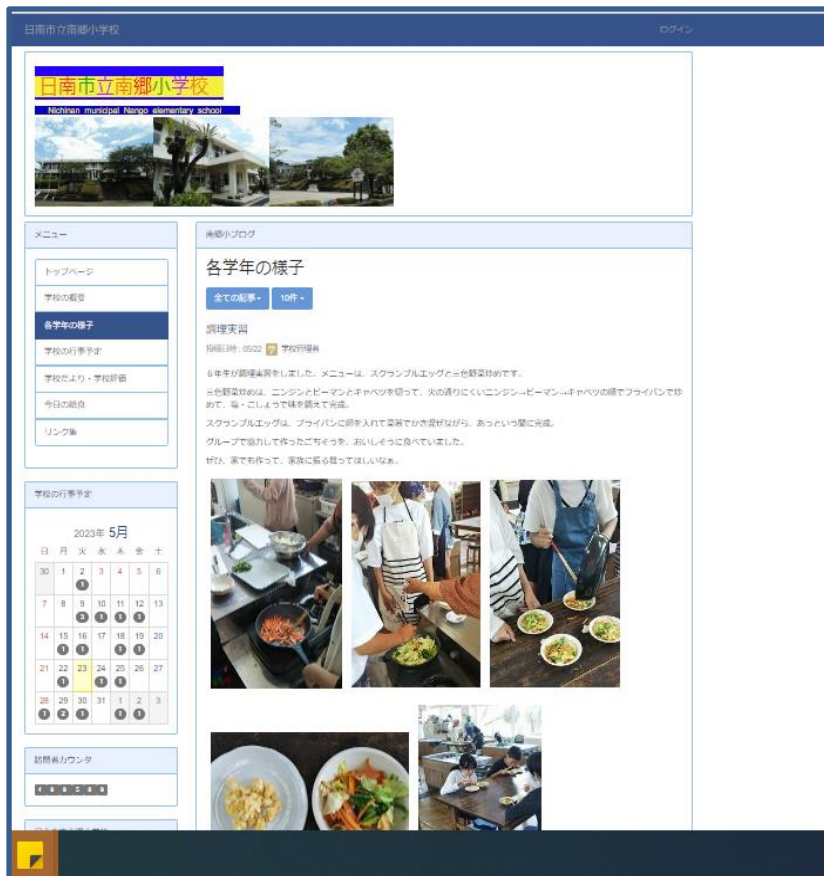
日南市立南郷小学校

ログイン

日南市立南郷小学校

Nichinan municipal Nango elementary school

メニュー

トップページ
学校の概要
各学年の様子
学校の行事予定
学校だより・学校評価
今日の給食
リンク集

学校の行事予定

2023年 5月

| 日 | 月 | 火 | 水 | 木 | 金 | 土 |
|---|---|---|---|---|---|---|
| 30 | 1 | 2 1 | 3 | 4 | 5 | 6 |
| 7 | 8 | 9 3 | 10 1 | 11 1 | 12 1 | 13 |
| 14 | 15 1 | 16 1 | 17 | 18 1 | 19 1 | 20 |
| 21 | 22 1 | 23 | 24 1 | 25 1 | 26 | 27 |
| 28 1 | 29 2 | 30 1 | 31 | 1 1 | 2 1 | 3 |

訪問者カウンタ

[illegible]

南郷小ブログ

各学年の様子

全ての記事 ▾ 10件 ▾

調理実習

投稿日時：05/22 学校管理者

６年生が調理実習をしました。メニューは、スクランブルエッグと三色野菜炒めです。

三色野菜炒めは、ニンジンとピーマンとキャベツを切って、火の通りにくいニンジン→ピーマン→キャベツの順でフライパンで炒めて、塩・こしょうで味を調えて完成。

スクランブルエッグは、フライパンに卵を入れて菜箸でかき混ぜながら、あっという間に完成。

グループで協力して作ったごちそうを、おいしそうに食べていました。

ぜひ、家でも作って、家族に振る舞ってほしいなぁ。